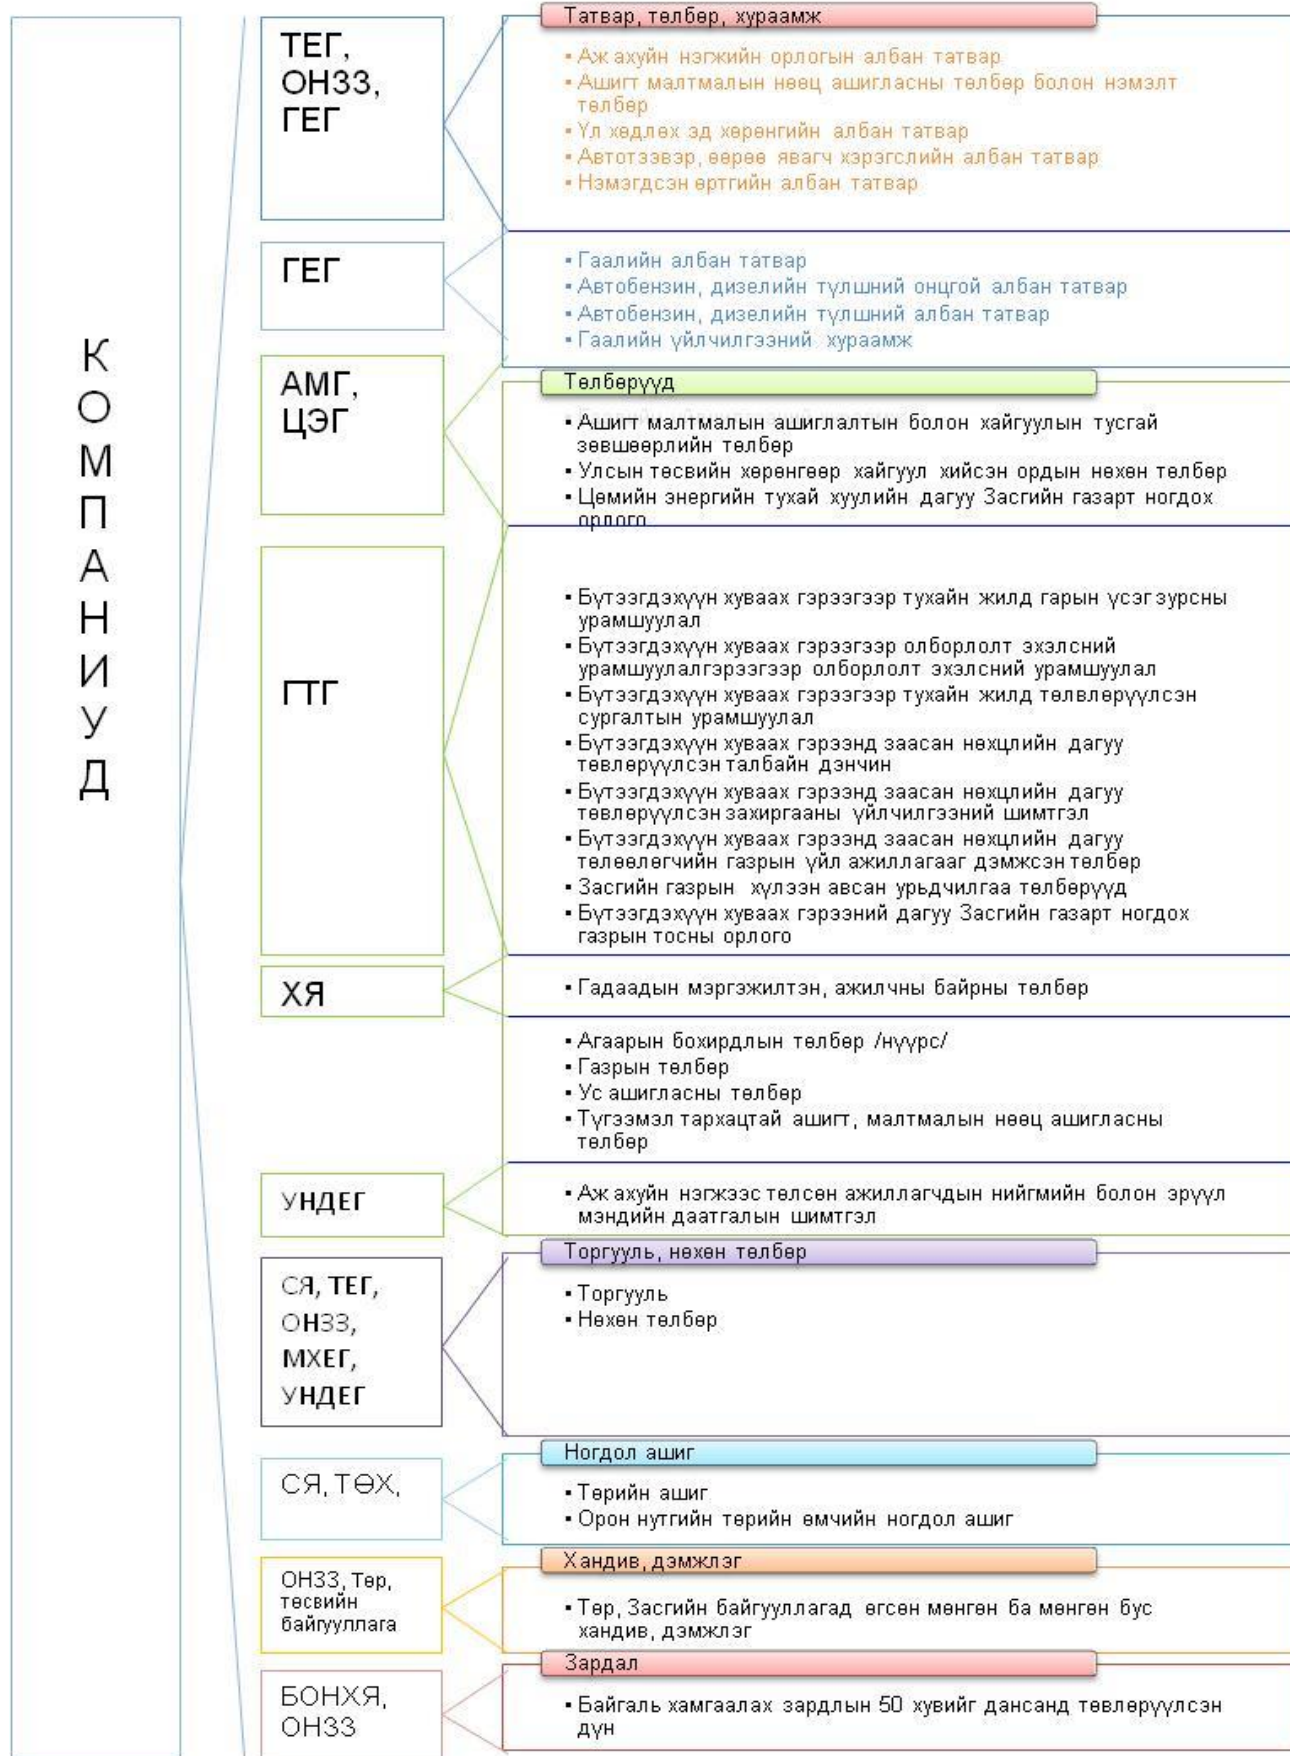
КОМПАНИУД

ТЕГ, ОНЗЗ, ГЕГ

Татвар, төлбөр, хураамж

• Аж ахуйн нэгжийн орлогын албан татвар
• Ашигт малтмалын нөөц ашигласны төлбөр болон нэмэлт төлбөр
• Үл хөдлөх эд хөрөнгийн албан татвар
• Автотээвэр, өөрөө явагч хэрэгслийн албан татвар
• Нэмэгдсэн өртгийн албан татвар

ГЕГ

• Гаалийн албан татвар
• Автобензин, дизелийн түлшний онцгой албан татвар
• Автобензин, дизелийн түлшний албан татвар
• Гаалийн үйлчилгээний хураамж

АМГ, ЦЭГ

Төлбөрүүд

• Ашигт малтмалын ашиглалтын болон хайгуулын тусгай зөвшөөрлийн төлбөр
• Улсын төсвийн хөрөнгөөр хайгуул хийсэн ордын нөхөн төлбөр
• Цөмийн энергийн тухай хуулийн дагуу Засгийн газарт ногдох орлого

ГТГ

• Бүтээгдэхүүн хуваах гэрээгээр тухайн жилд гарын үсэг зурсны урамшуулал
• Бүтээгдэхүүн хуваах гэрээгээр олборлолт эхэлсний урамшуулалгэрээгээр олборлолт эхэлсний урамшуулал
• Бүтээгдэхүүн хуваах гэрээгээр тухайн жилд төвлөрүүлсэн сургалтын урамшуулал
• Бүтээгдэхүүн хуваах гэрээнд заасан нөхцлийн дагуу төвлөрүүлсэн талбайн дэнчин
• Бүтээгдэхүүн хуваах гэрээнд заасан нөхцлийн дагуу төвлөрүүлсэн захиргааны үйлчилгээний шимтгэл
• Бүтээгдэхүүн хуваах гэрээнд заасан нөхцлийн дагуу төлөөлөгчийн газрын үйл ажиллагааг дэмжсэн төлбөр
• Засгийн газрын хүлээн авсан урьдчилгаа төлбөрүүд
• Бүтээгдэхүүн хуваах гэрээний дагуу Засгийн газарт ногдох газрын тосны орлого

ХЯ

• Гадаадын мэргэжилтэн, ажилчны байрны төлбөр

• Агаарын бохирдлын төлбөр /нүүрс/
• Газрын төлбөр
• Ус ашигласны төлбөр
• Түгээмэл тархацтай ашигт, малтмалын нөөц ашигласны төлбөр

УНДЕГ

• Аж ахуйн нэгжээс төлсөн ажиллагчдын нийгмийн болон эрүүл мэндийн даатгалын шимтгэл

СЯ, ТЕГ, ОНЗЗ, МХЕГ, УНДЕГ

Торгууль, нөхөн төлбөр

• Торгууль
• Нөхөн төлбөр

СЯ, ТӨХ,

Ногдол ашиг

• Төрийн ашиг
• Орон нутгийн төрийн өмчийн ногдол ашиг

ОНЗЗ, Төр, төсвийн байгууллага

Хандив, дэмжлэг

• Төр, Засгийн байгууллагад өгсөн мөнгөн ба мөнгөн бус хандив, дэмжлэг

БОНХЯ, ОНЗЗ

Зардал

• Байгаль хамгаалах зардлын 50 хувийг дансанд төвлөрүүлсэн дүн